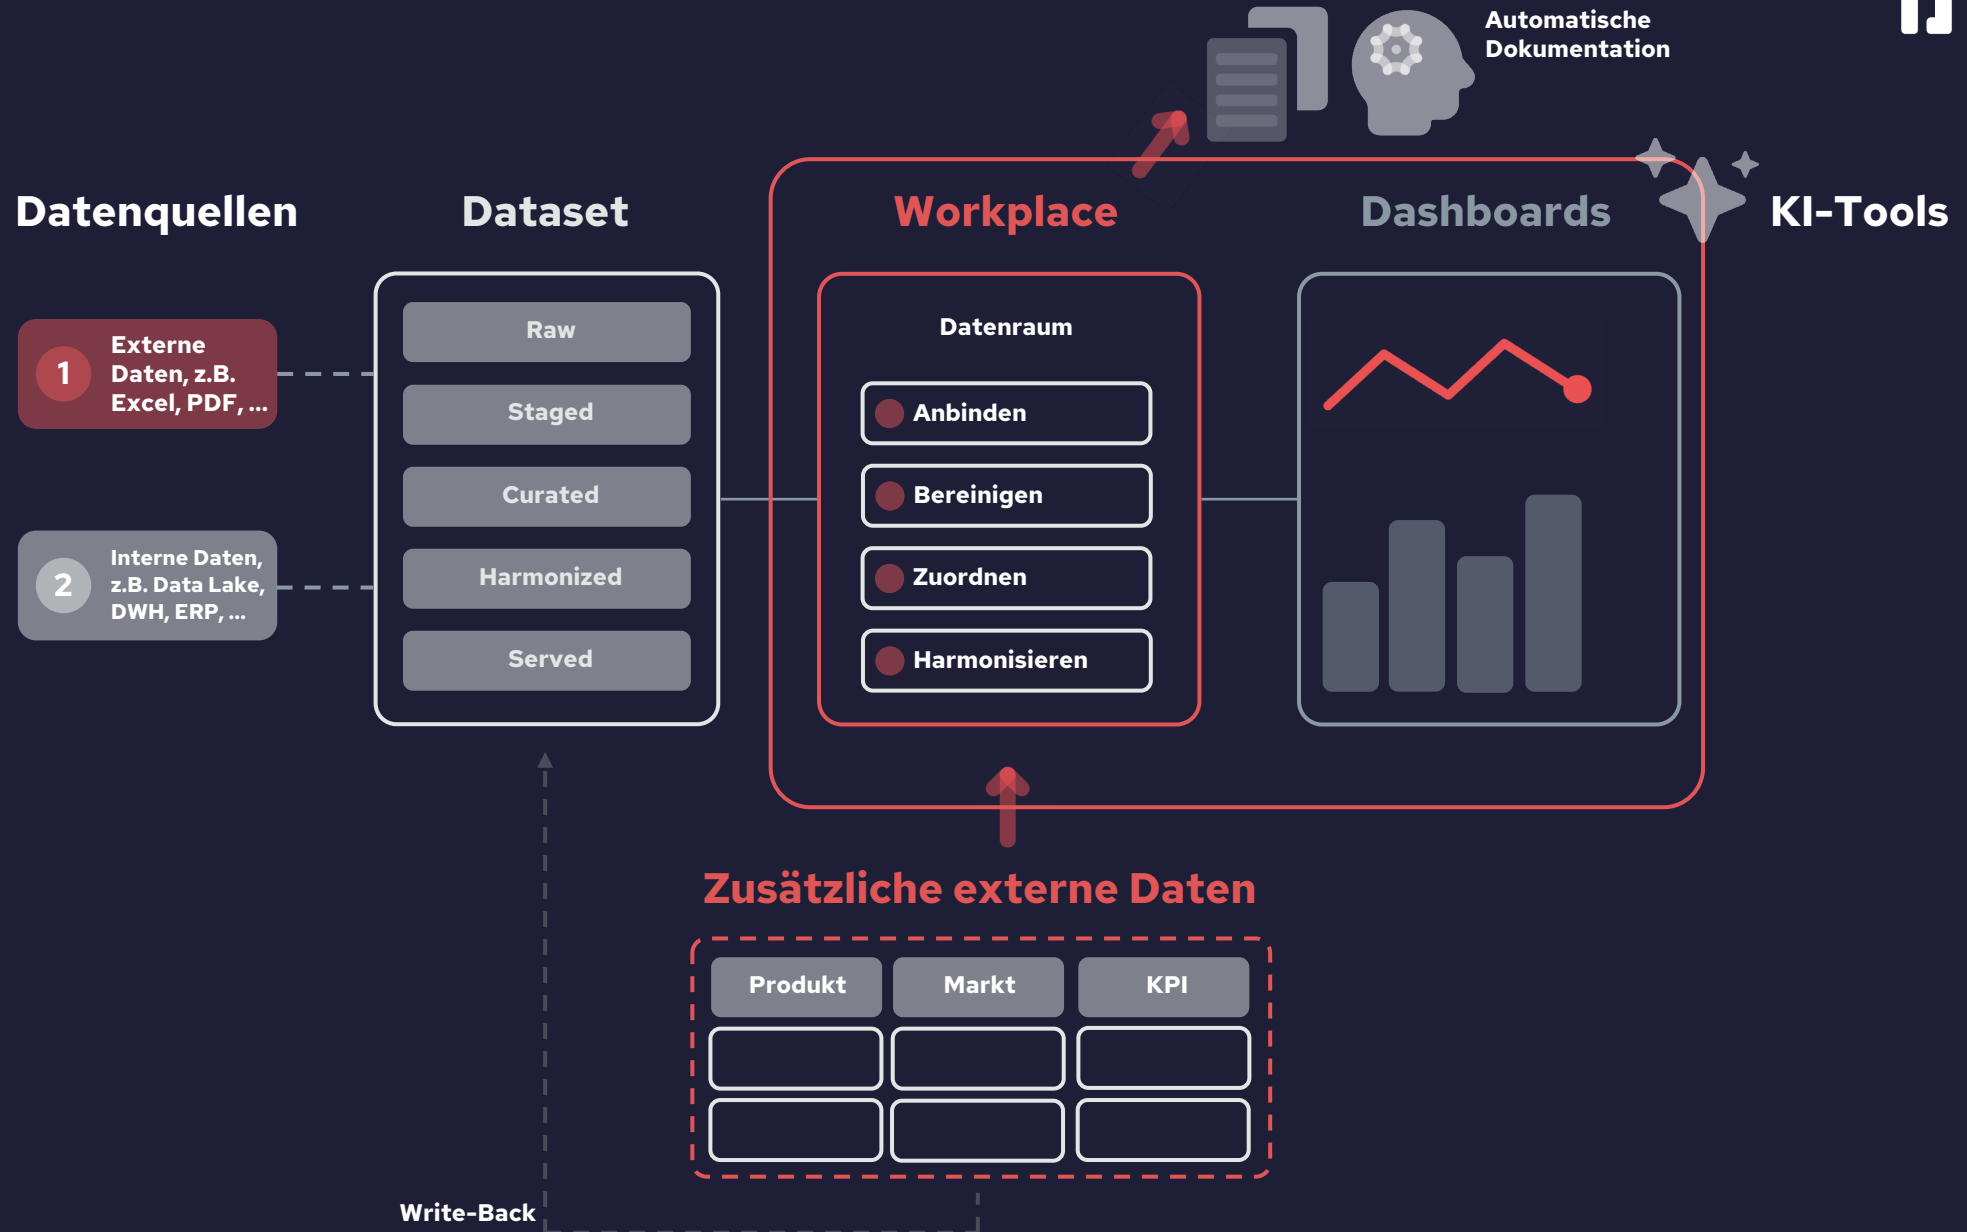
Automatische Dokumentation

Datenquellen

Dataset

Workplace

Dashboards

KI-Tools

1 Externe Daten, z.B. Excel, PDF, ...

2 Interne Daten, z.B. Data Lake, DWH, ERP, ...

Raw

Staged

Curated

Harmonized

Served

Datenraum

Anbinden

Bereinigen

Zuordnen

Harmonisieren

Zusätzliche externe Daten

| Produkt | Markt | KPI |
|---|---|---|
| | | |
| | | |

Write-Back